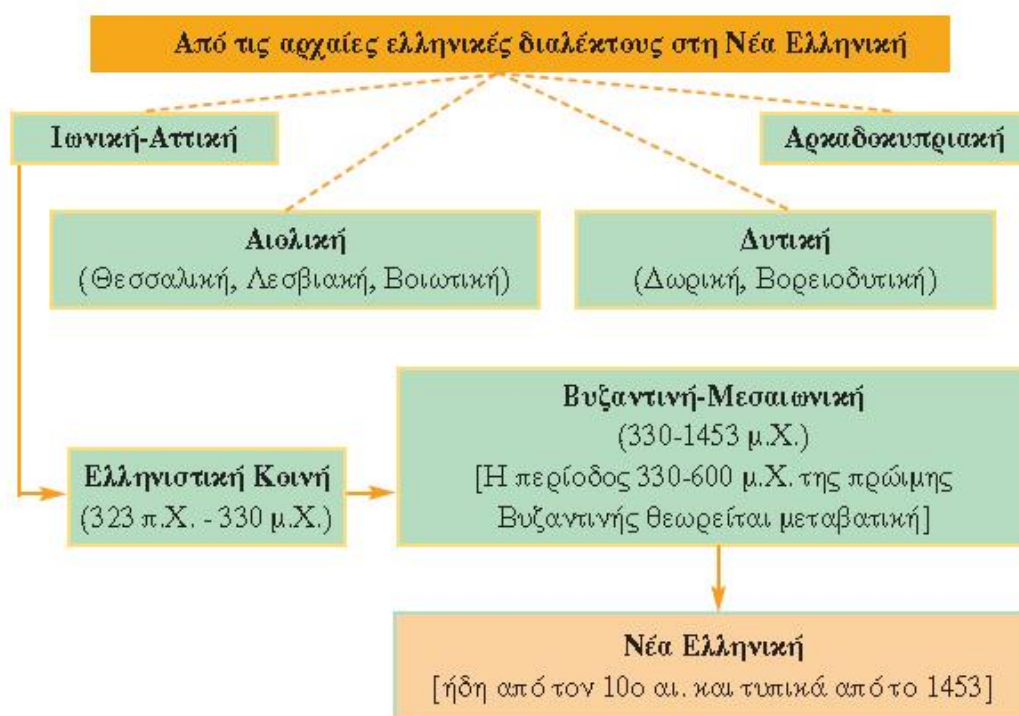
Από τις αρχαίες ελληνικές διαλέκτους στη Νέα Ελληνική

Ιωνική-Αττική

Αρκαδοκυπριακή

Αιολική
(Θεσσαλική, Λεσβιακή, Βοιωτική)

Δυτική
(Δωρική, Βορειοδυτική)

Ελληνιστική Κοινή
(323 π.Χ. - 330 μ.Χ.)

Βυζαντινή-Μεσαιωνική
(330-1453 μ.Χ.)
[Η περίοδος 330-600 μ.Χ. της πρώιμης Βυζαντινής θεωρείται μεταβατική]

Νέα Ελληνική
[ήδη από τον 10ο αι. και τυπικά από το 1453]